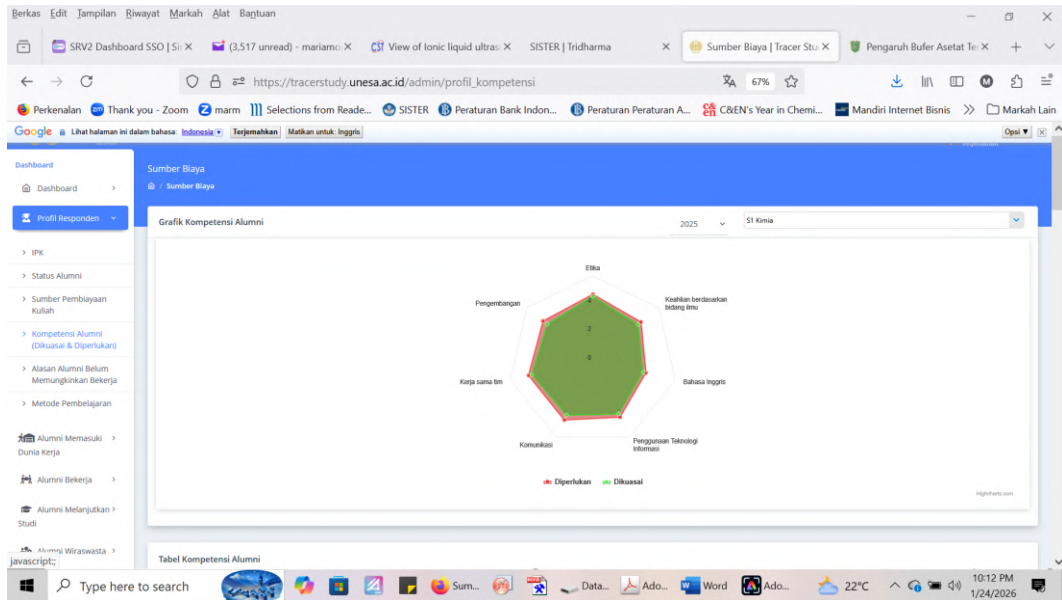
Berkas Edit Tampilan Riwayat Markah Alat Bantuan

SRV2 Dashboard SSO | Si ×
(3,517 unread) - mariamo ×
View of Ionic liquid ultras ×
SISTER | Tridharma ×
Sumber Biaya | Tracer Stu ×
Pengaruh Bufer Asetat Te ×

https://tracerstudy.unesa.ac.id/admin/profil_kompetensi
67%

Perkenalan
Thank you - Zoom
marm
Selections from Reade...
SISTER
Peraturan Bank Indon...
Peraturan Peraturan A...
C&EN's Year in Chemi...
Mandiri Internet Bisnis
Markah Lain

Google Lihat halaman ini dalam bahasa: Indonesia Terjemahkan Matikan untuk: Inggris Opsi

Dashboard
Dashboard
Profil Responden
IPK
Status Alumni
Sumber Pembiayaan Kuliah
Kompetensi Alumni (Dikuasai & Diperlukan)
Alasan Alumni Belum Memungkinkan Bekerja
Metode Pembelajaran
Alumni Memasuki Dunia Kerja
Alumni Bekerja
Alumni Melanjutkan Studi
Alumni Wiraswasta

Sumber Biaya
Sumber Biaya

Grafik Kompetensi Alumni
2025
S1 Kimia

Etika
Keahlian berdasarkan bidang ilmu
Bahasa Inggris
Penggunaan Teknologi Informasi
Komunikasi
Kerja sama tim
Pengembangan
4
2
0

Diperlukan Dikuasai

Highcharts.com

Tabel Kompetensi Alumni

javascript:;

Type here to search
Sum...
Data...
Ado...
Word
Ado...
22°C
10:12 PM
1/24/2026